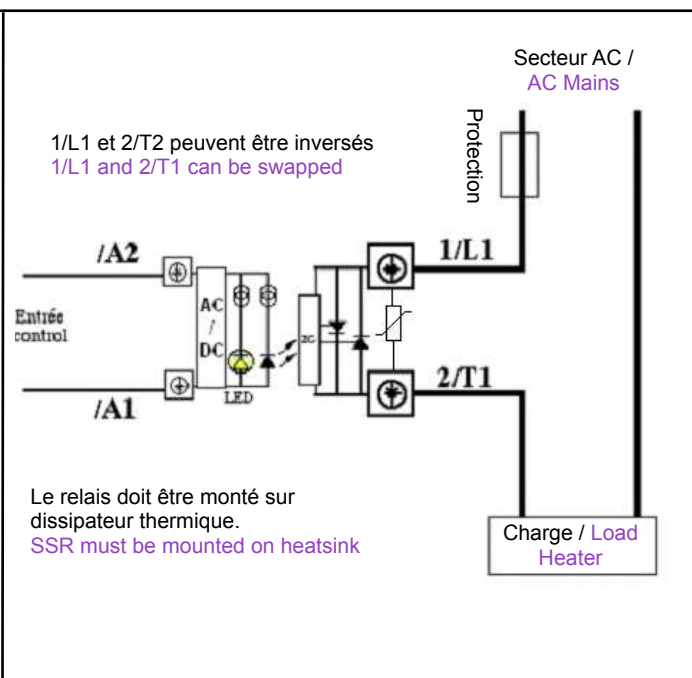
Secteur AC /
AC Mains

1/L1 et 2/T2 peuvent être inversés
1/L1 and 2/T1 can be swapped

Protection

/A2

1/L1

Entrée control

AC / DC

ZC

LED

/A1

2/T1

Le relais doit être monté sur dissipateur thermique.
SSR must be mounted on heatsink

Charge / Load Heater